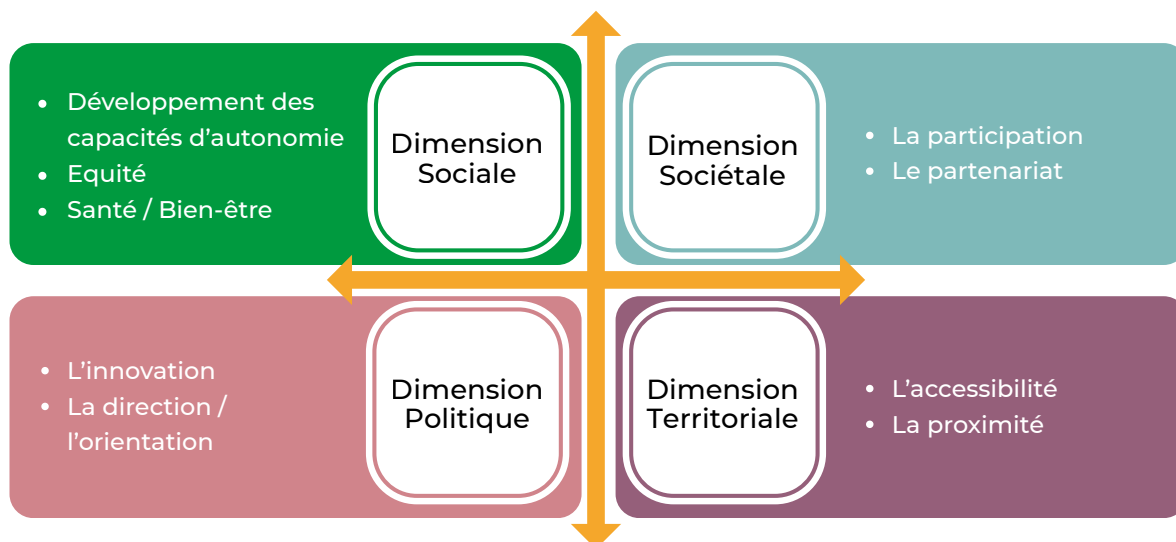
- Développement des capacités d’autonomie
- Equité
- Santé / Bien-être

Dimension Sociale

Dimension Sociétale

- La participation
- Le partenariat

- L’innovation
- La direction / l’orientation

Dimension Politique

Dimension Territoriale

- L’accessibilité
- La proximité